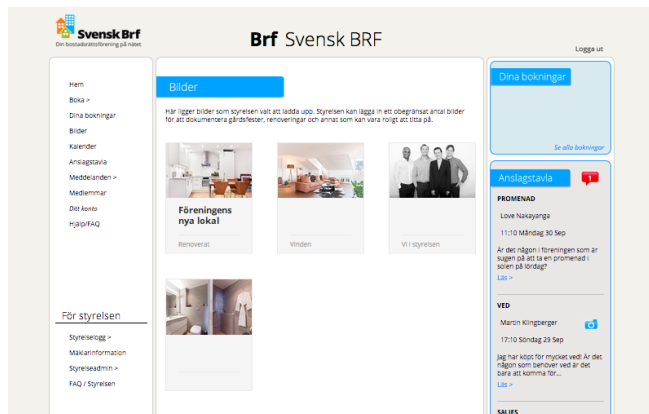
Svensk Brf
Din bostadsrättsförening på nätet

Brf Svensk BRF

Logga ut

Hem
Boka >
Dina bokningar
Bilder
Kalender
Anslagstavla
Meddelanden >
Medlemmar
Ditt konto
Hjälp/FAQ

För styrelsen

Styrelselogg >
Mäklarinformation
Styrelseadmin >
FAQ / Styrelsen

Bilder

Här ligger bilder som styrelsen valt att ladda upp. Styrelsen kan lägga in ett obegränsat antal bilder för att dokumentera gårdsfester, renoveringar och annat som kan vara roligt att titta på.

Föreningens nya lokal
Renoverat

Vinden

Vi i styrelsen

Dina bokningar

Se alla bokningar

Anslagstavla

1

PROMENAD
Love Nakayanga
11:10 Måndag 30 Sep
Är det någon i föreningen som är sugen på att ta en promenad i solen på lördag?
Läs >

VED
Martin Klingberger
17:10 Söndag 29 Sep
Jag har köpt för mycket ved! Är det någon som behöver ved är det bara att komma för...
Läs >

SALJES